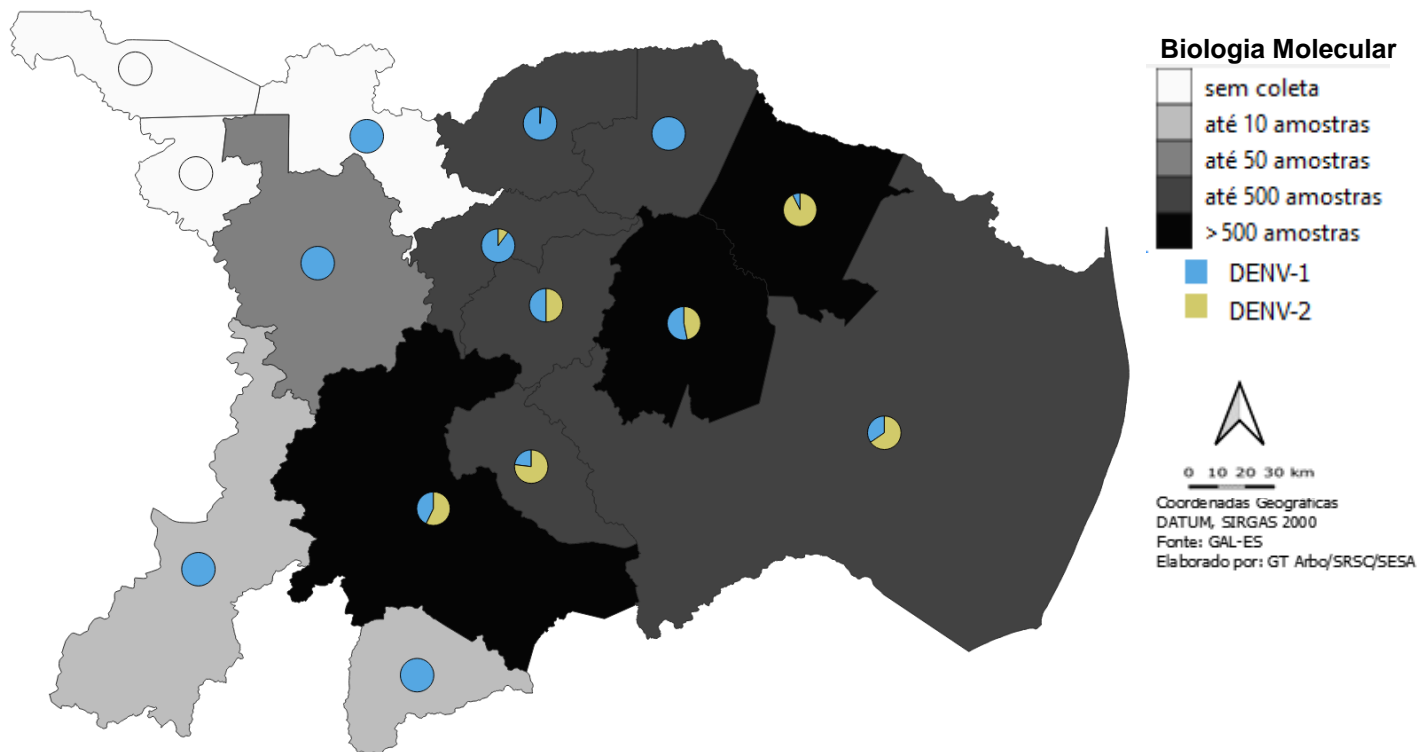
Biologia Molecular
sem coleta
até 10 amostras
até 50 amostras
até 500 amostras
>500 amostras
DENV-1
DENV-2

0 10 20 30 km
Coordenadas Geograficas
DATUM, SIRGAS 2000
Fonte: GAL-ES
Elaborado por: GT Arbo/SRSC/SESA